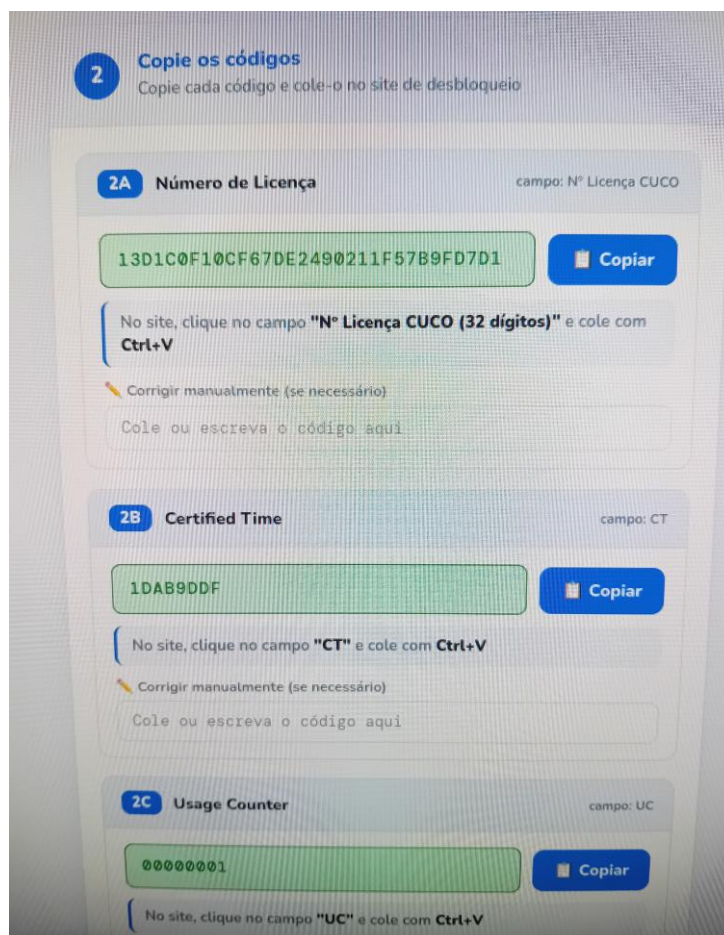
2

Copie os códigos
Copie cada código e cole-o no site de desbloqueio

2A Número de Licença

campo: Nº Licença CUCO

13D1C0F10CF67DE2490211F57B9FD7D1

Copiar

No site, clique no campo **"Nº Licença CUCO (32 dígitos)"** e cole com **Ctrl+V**

Corrigir manualmente (se necessário)

Cole ou escreva o código aqui

2B Certified Time

campo: CT

1DAB9DDF

Copiar

No site, clique no campo **"CT"** e cole com **Ctrl+V**

Corrigir manualmente (se necessário)

Cole ou escreva o código aqui

2C Usage Counter

campo: UC

00000001

Copiar

No site, clique no campo **"UC"** e cole com **Ctrl+V**